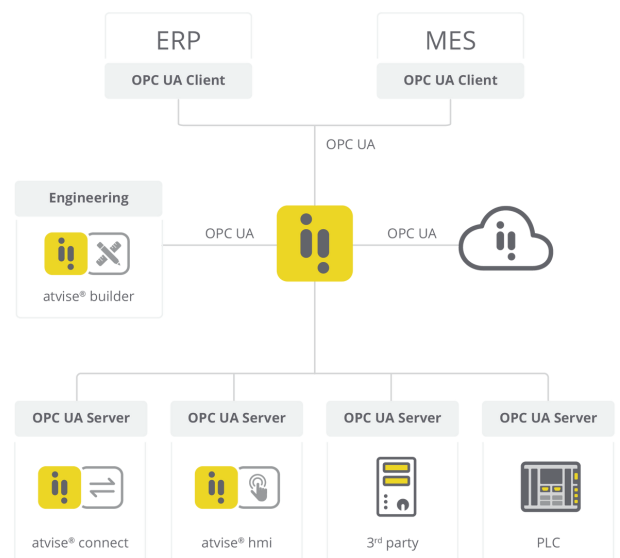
ERP

OPC UA Client

MES

OPC UA Client

OPC UA

Engineering

atvise® builder

OPC UA

OPC UA

OPC UA Server

atvise® connect

OPC UA Server

atvise® hmi

OPC UA Server

3$^{rd}$ party

OPC UA Server

PLC